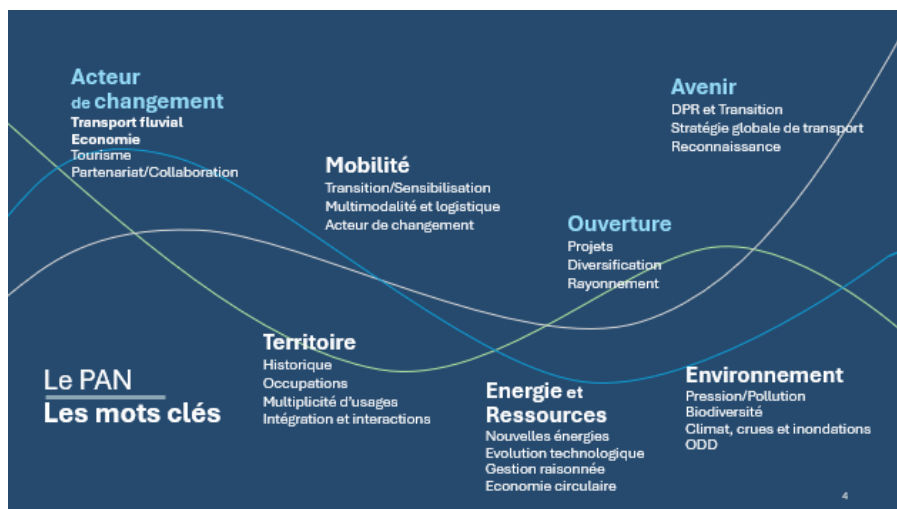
Acteur
de changement
Transport fluvial
Economie
Tourisme
Partenariat/Collaboration

Mobilité
Transition/Sensibilisation
Multimodalité et logistique
Acteur de changement

Avenir
DPR et Transition
Stratégie globale de transport
Reconnaissance

Ouverture
Projets
Diversification
Rayonnement

Le PAN
Les mots clés

Territoire
Historique
Occupations
Multiplicité d'usages
Intégration et interactions

Energie et Ressources
Nouvelles énergies
Evolution technologique
Gestion raisonnée
Economie circulaire

Environnement
Pression/Pollution
Biodiversité
Climat, crues et inondations
ODD

4